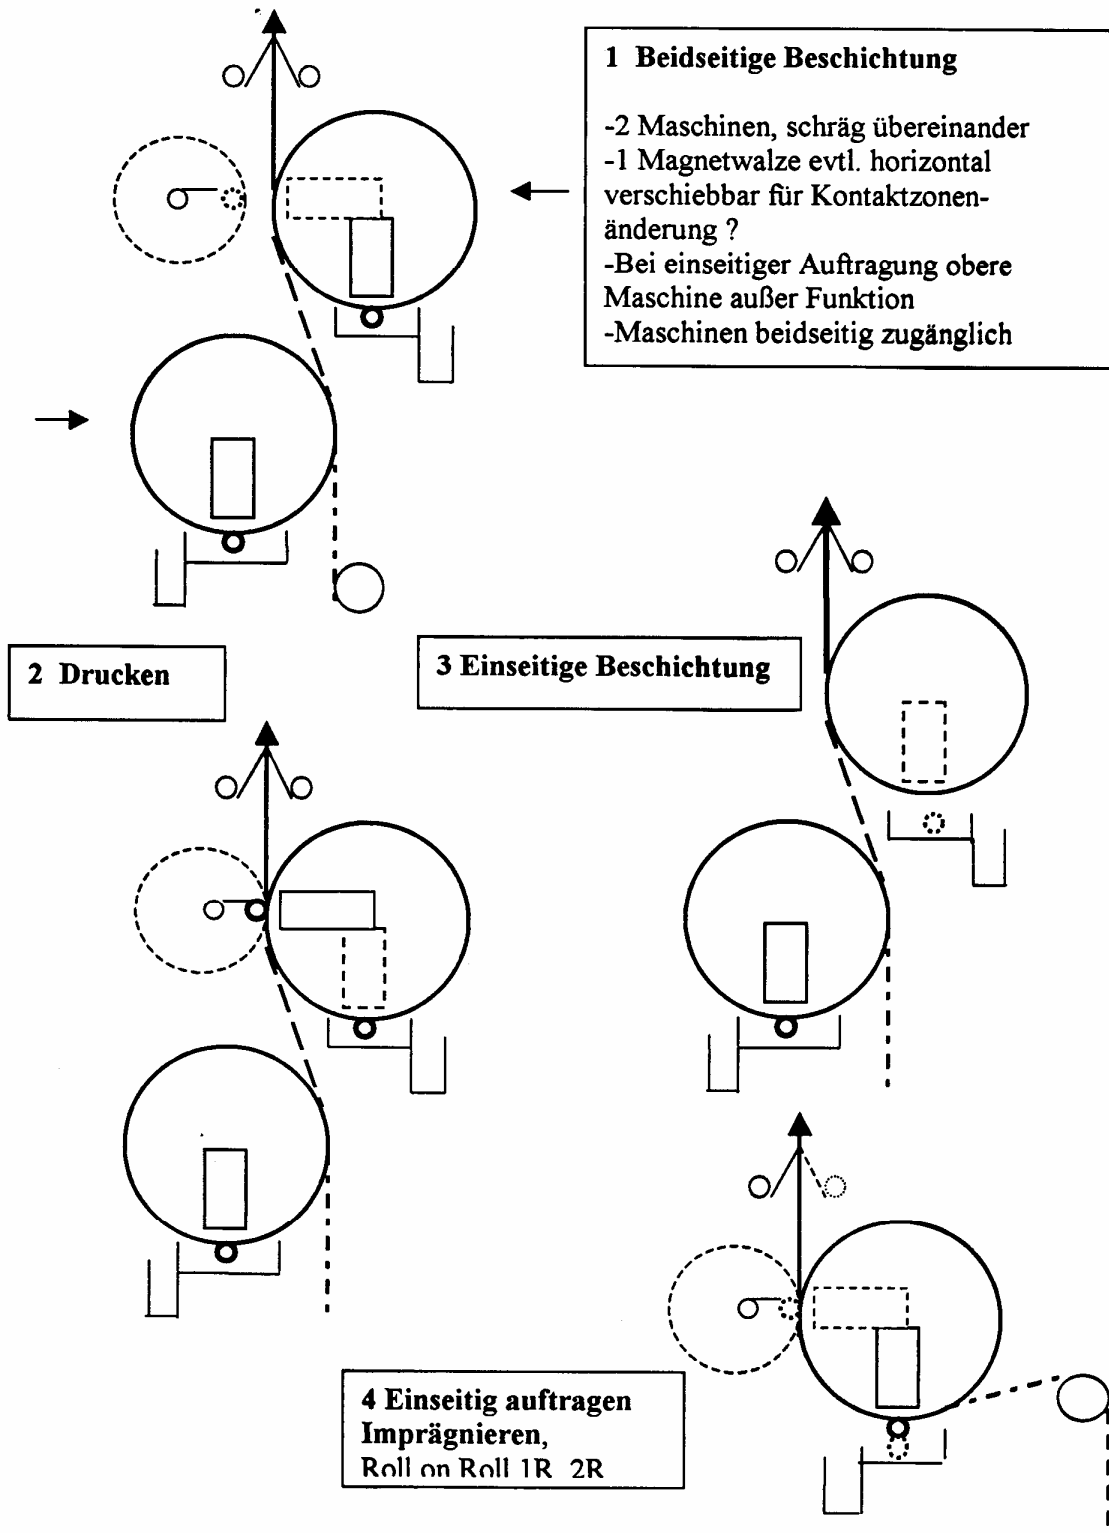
**1 Beidseitige Beschichtung**

-2 Maschinen, schräg übereinander
-1 Magnetwalze evtl. horizontal verschiebbar für Kontaktzonenänderung ?
-Bei einseitiger Auftragung obere Maschine außer Funktion
-Maschinen beidseitig zugänglich

**2 Drucken**

**3 Einseitige Beschichtung**

**4 Einseitig auftragen Imprägnieren,**
Roll on Roll 1R 2R